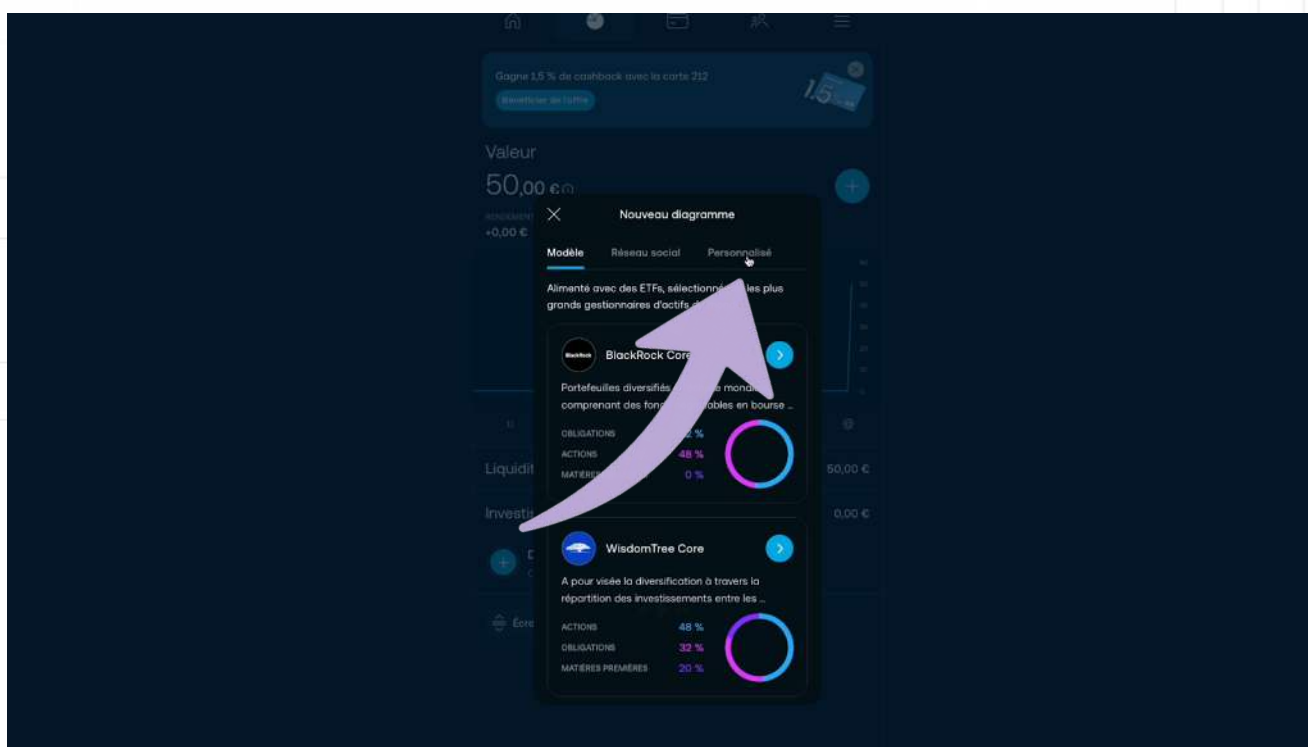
Gagne 1,5 % de cashback avec la carte 212

Bénéficier de l'offre

1,5

Valeur

50,00 €

+0,00 €

Nouveau diagramme

Modèle Réseau social Personnalisé

Alimenté avec des ETFs, sélectionnés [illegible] les plus grands gestionnaires d'actifs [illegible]

BlackRock

BlackRock Core

Portefeuilles diversifiés, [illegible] monde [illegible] comprenant des fonds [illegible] ables en bourse ...

OBLIGATIONS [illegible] 2 %

ACTIONS 48 %

MATIÈRES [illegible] 0 %

Liquidit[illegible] 50,00 €

Investis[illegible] 0,00 €

WisdomTree Core

A pour visée la diversification à travers la répartition des investissements entre les ...

ACTIONS 48 %

OBLIGATIONS 32 %

MATIÈRES PREMIÈRES 20 %